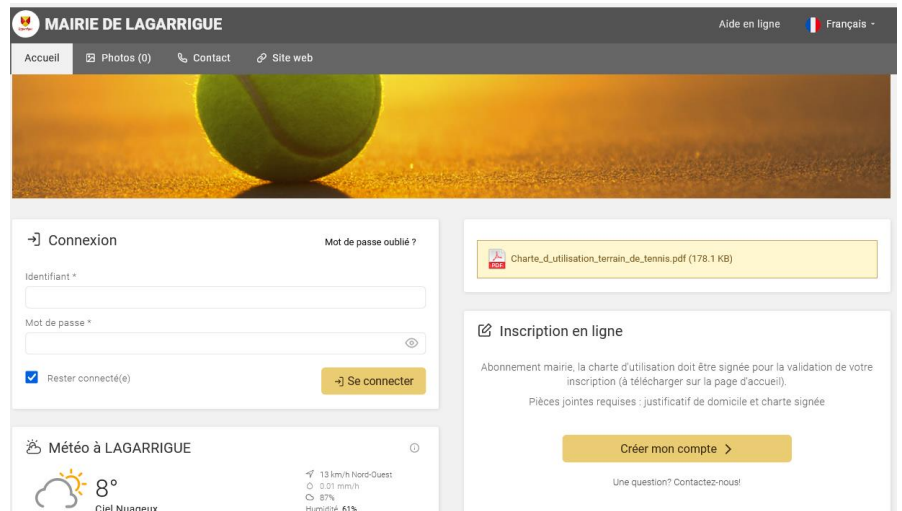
MAIRIE DE LAGARRIGUE

Aide en ligne

Français

Accueil

Photos (0)

Contact

Site web

Connexion

Mot de passe oublié ?

Identifiant *

Mot de passe *

Rester connecté(e)

Se connecter

Météo à LAGARRIGUE

8°

Ciel Nuageux

13 km/h Nord-Ouest

0.01 mm/h

87%

Humidité 61%

Charte_d_utilisation_terrain_de_tennis.pdf (178.1 KB)

Inscription en ligne

Abonnement mairie, la charte d'utilisation doit être signée pour la validation de votre inscription (à télécharger sur la page d'accueil).

Pièces jointes requises : justificatif de domicile et charte signée

Créer mon compte >

Une question? Contactez-nous!